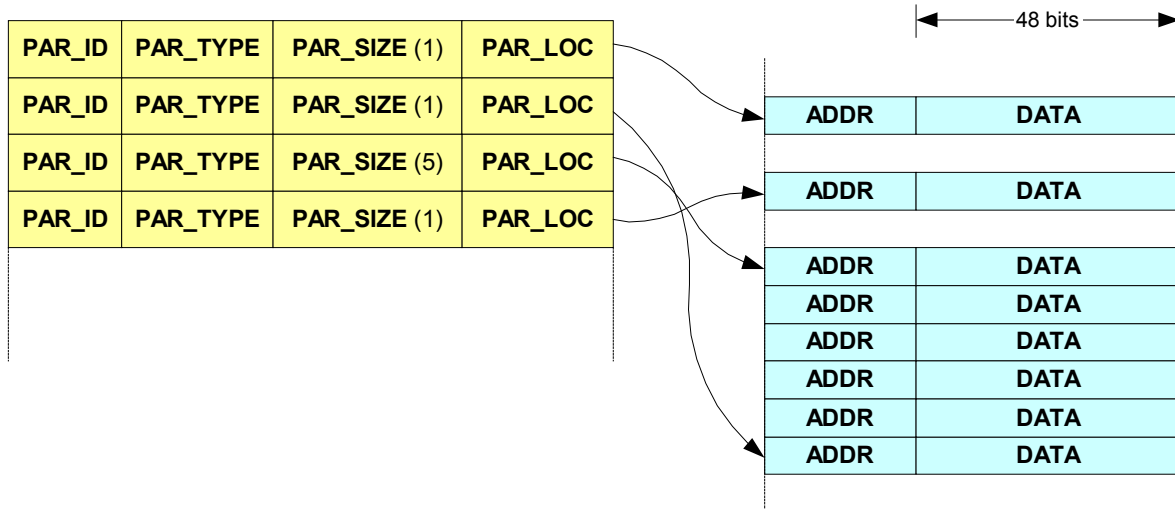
| PAR_ID | PAR_TYPE | PAR_SIZE (1) | PAR_LOC |
|---|---|---|---|
| PAR_ID | PAR_TYPE | PAR_SIZE (1) | PAR_LOC |
| PAR_ID | PAR_TYPE | PAR_SIZE (5) | PAR_LOC |
| PAR_ID | PAR_TYPE | PAR_SIZE (1) | PAR_LOC |

48 bits

| ADDR | DATA |
|---|---|

| ADDR | DATA |
|---|---|

| ADDR | DATA |
|---|---|
| ADDR | DATA |
| ADDR | DATA |
| ADDR | DATA |
| ADDR | DATA |
| ADDR | DATA |